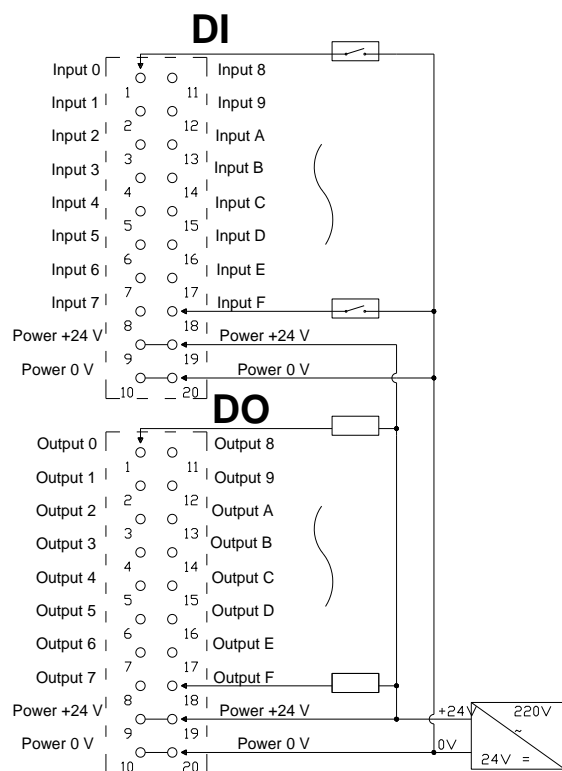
DI

Input 0
Input 1
Input 2
Input 3
Input 4
Input 5
Input 6
Input 7
Power +24 V
Power 0 V

1
2
3
4
5
6
7
8
9
10

11
12
13
14
15
16
17
18
19
20

Input 8
Input 9
Input A
Input B
Input C
Input D
Input E
Input F
Power +24 V
Power 0 V

DO

Output 0
Output 1
Output 2
Output 3
Output 4
Output 5
Output 6
Output 7
Power +24 V
Power 0 V

1
2
3
4
5
6
7
8
9
10

11
12
13
14
15
16
17
18
19
20

Output 8
Output 9
Output A
Output B
Output C
Output D
Output E
Output F
Power +24 V
Power 0 V

+24V
0V
220V
~
24V =